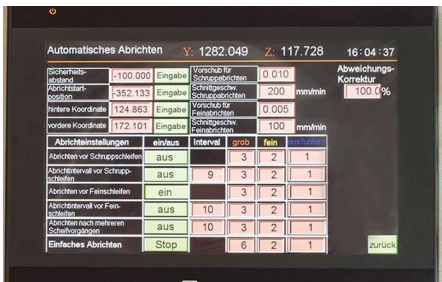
Automatisches Abrichten Y: 1282.049 Z: 117.728 16:04:37

| Sicherheitsabstand | -100.000 | Eingabe | Vorschub für Schruppabrichten | 0.010 | |
|---|---|---|---|---|---|
| Abrichtstartposition | -352.133 | Eingabe | Schnittgeschw. Schruppabrichten | 200 | mm/min |
| hintere Koordinate | 124.863 | Eingabe | Vorschub für Feinabrichten | 0.005 | |
| vordere Koordinate | 172.101 | Eingabe | Schnittgeschw. Feinabrichten | 100 | mm/min |

Abweichungs-Korrektur
100.0 %

| Abrichteinstellungen | ein/aus | Interval | grob | fein | ausfunken |
|---|---|---|---|---|---|
| Abrichten vor Schruppschleifen | aus | | 3 | 2 | 1 |
| Abrichtintervall vor Schruppschleifen | aus | 9 | 3 | 2 | 1 |
| Abrichten vor Feinschleifen | ein | | 3 | 2 | 1 |
| Abrichtintervall vor Feinschleifen | aus | 10 | 3 | 2 | 1 |
| Abrichten nach mehreren Schleifvorgängen | aus | 10 | 3 | 2 | 1 |
| Einfaches Abrichten | Stop | | 6 | 2 | 1 |

zurück